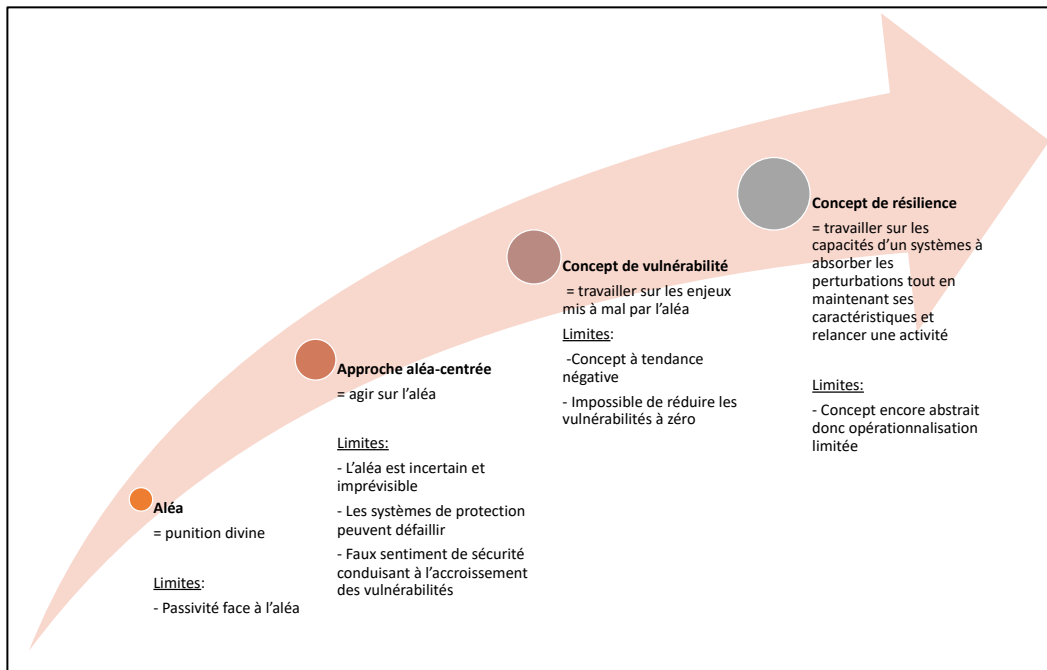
**Aléa**
= punition divine

Limites:
- Passivité face à l'aléa

**Approche aléa-centrée**
= agir sur l'aléa

Limites:
- L'aléa est incertain et imprévisible
- Les systèmes de protection peuvent défaillir
- Faux sentiment de sécurité conduisant à l'accroissement des vulnérabilités

**Concept de vulnérabilité**
= travailler sur les enjeux mis à mal par l'aléa

Limites:
-Concept à tendance négative
- Impossible de réduire les vulnérabilités à zéro

**Concept de résilience**
= travailler sur les capacités d'un systèmes à absorber les perturbations tout en maintenant ses caractéristiques et relancer une activité

Limites:
- Concept encore abstrait donc opérationnalisation limitée